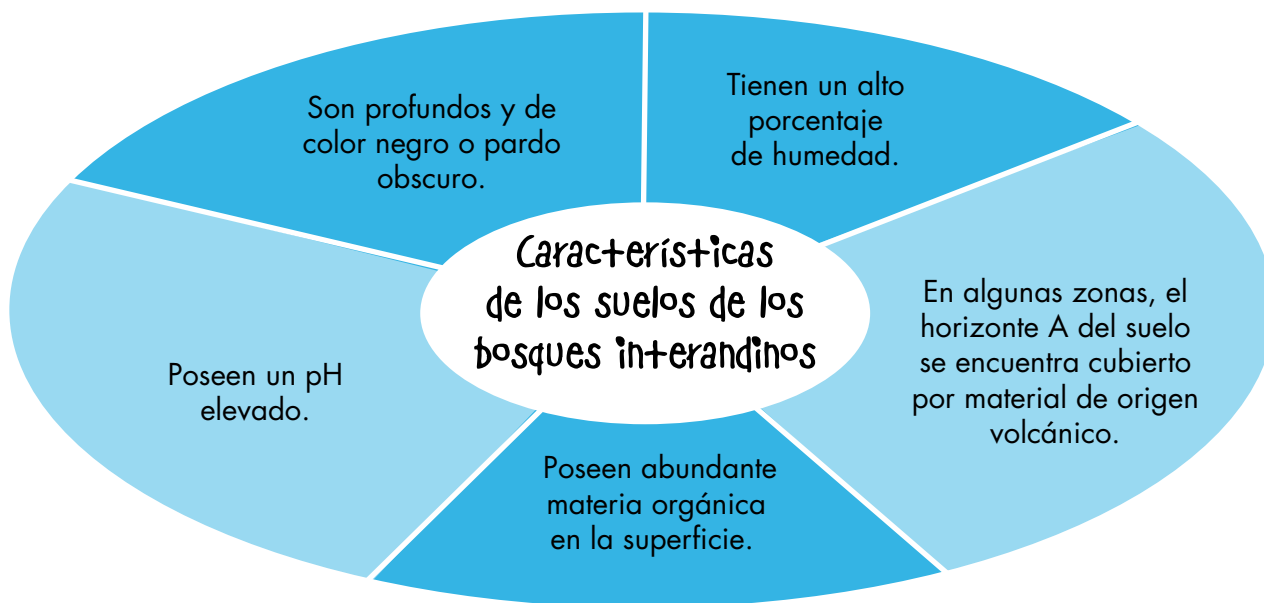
Características de los suelos de los bosques interandinos

Son profundos y de color negro o pardo obscuro.

Tienen un alto porcentaje de humedad.

En algunas zonas, el horizonte A del suelo se encuentra cubierto por material de origen volcánico.

Poseen abundante materia orgánica en la superficie.

Poseen un pH elevado.